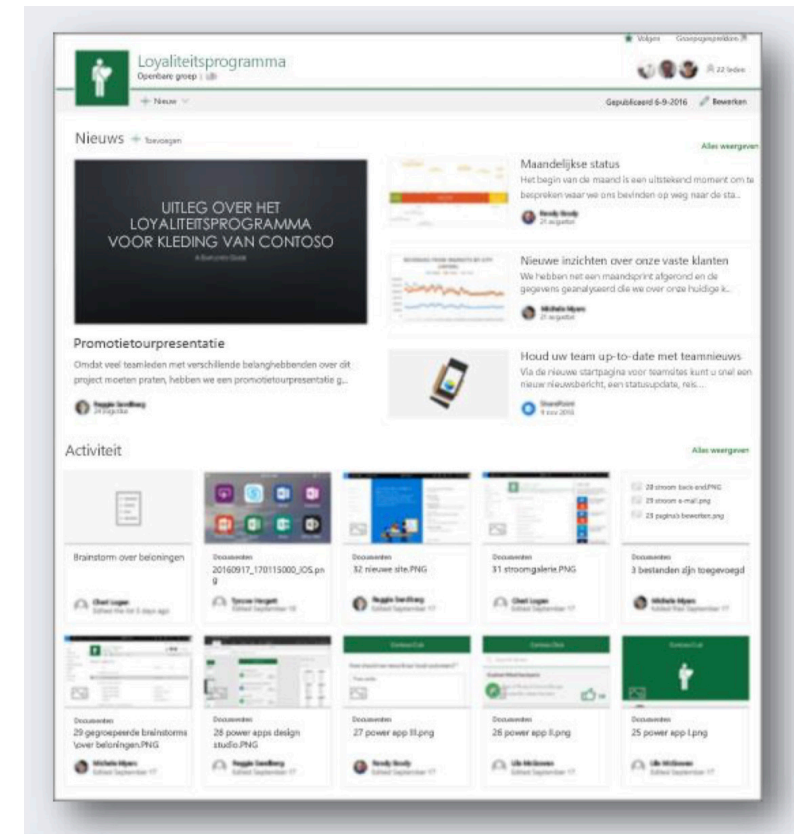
Volgen Groepsgesprekken

Loyaliteitsprogramma
Openbare groep |

22 leden

+ Nieuw

Gepubliceerd 6-9-2016 Bewerken

Nieuws + Toevoegen

Alles weergeven

UITLEG OVER HET LOYALITEITSPROGRAMMA VOOR KLEDING VAN CONTOSO

Promotietourpresentatie
Omdat veel teamleden met verschillende belanghebbenden over dit project moeten praten, hebben we een promotietourpresentatie g...

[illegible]

Maandelijkse status
Het begin van de maand is een uitstekend moment om te bespreken waar we ons bevinden op weg naar de sta...

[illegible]

Nieuwe inzichten over onze vaste klanten
We hebben net een maandsprint afgerond en de gegevens geanalyseerd die we over onze huidige k...

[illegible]

Houd uw team up-to-date met teamnieuws
Via de nieuwe startpagina voor teamsites kunt u snel een nieuw nieuwsbericht, een statusupdate, reis...

SharePoint

Activiteit

Alles weergeven

Brainstorm over beloningen

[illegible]

Documenten
20160917_170115000_iOS.png

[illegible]

Documenten
32 nieuwe site.PNG

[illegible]

Documenten
31 stroomgalerie.PNG

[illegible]

28 stroom back end.PNG
29 stroom e-mail.png
23 pagina's bewerken.png

Documenten
3 bestanden zijn toegevoegd

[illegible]

Documenten
29 gegroepeerde brainstorms over beloningen.PNG

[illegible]

Documenten
28 power apps design studio.PNG

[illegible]

Documenten
27 power app III.png

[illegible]

Documenten
26 power app II.png

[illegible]

Documenten
25 power app I.png

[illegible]